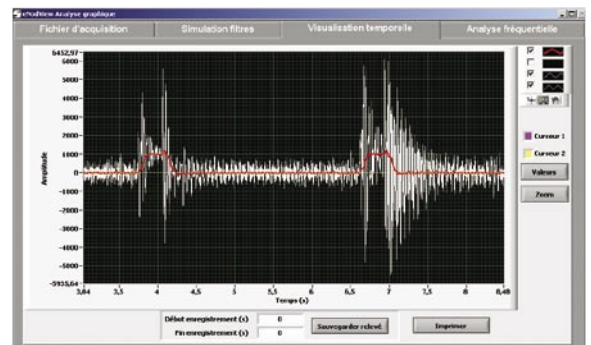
e*toNew Analyse graphique

Fichier d'acquisition | Simulation filtres | Visualisation temporelle | Analyse fréquentielle

6452,97
5000
4000
3000
2000
1000
0
-1000
-2000
-3000
-4000
-5000
-5935,64

Amplitude

3,64 | 3,5 | 4 | 4,5 | 5 | 5,5 | 6 | 6,5 | 7 | 7,5 | 8 | 8,48

Temps (s)

Curseur 1
Curseur 2
Valeurs
Zoom

Début enregistrement (s) 0
Fin enregistrement (s) 0

Sauvegarder relevé
Imprimer